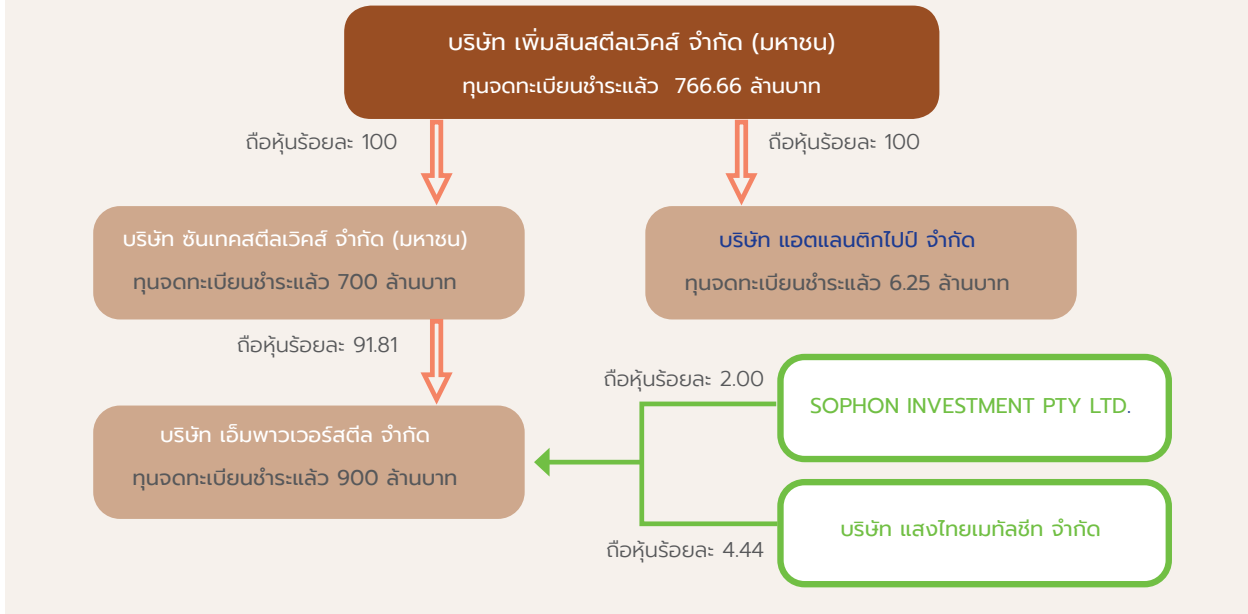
บริษัท เพิ่มสินสตีลเวิคส์ จำกัด (มหาชน)
ทุนจดทะเบียนชำระแล้ว 766.66 ล้านบาท

ถือหุ้นร้อยละ 100

ถือหุ้นร้อยละ 100

บริษัท ซันเทคสตีลเวิคส์ จำกัด (มหาชน)
ทุนจดทะเบียนชำระแล้ว 700 ล้านบาท

บริษัท แอตแลนติกไปป์ จำกัด
ทุนจดทะเบียนชำระแล้ว 6.25 ล้านบาท

ถือหุ้นร้อยละ 91.81

ถือหุ้นร้อยละ 2.00

SOPHON INVESTMENT PTY LTD.

บริษัท เอ็มพาวเวอร์สตีล จำกัด
ทุนจดทะเบียนชำระแล้ว 900 ล้านบาท

บริษัท แสงไทยเมทัลชีท จำกัด

ถือหุ้นร้อยละ 4.44